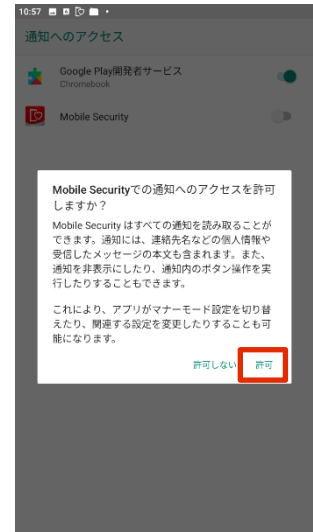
10:57

通知へのアクセス

Google Play開発者サービス
Chromebook

Mobile Security

Mobile Securityでの通知へのアクセスを許可しますか？

Mobile Security はすべての通知を読み取ることができます。通知には、連絡先名などの個人情報や受信したメッセージの本文も含まれます。また、通知を非表示にしたり、通知内のボタン操作を実行したりすることもできます。

これにより、アプリがマナーモード設定を切り替えたり、関連する設定を変更したりすることも可能になります。

許可しない　許可